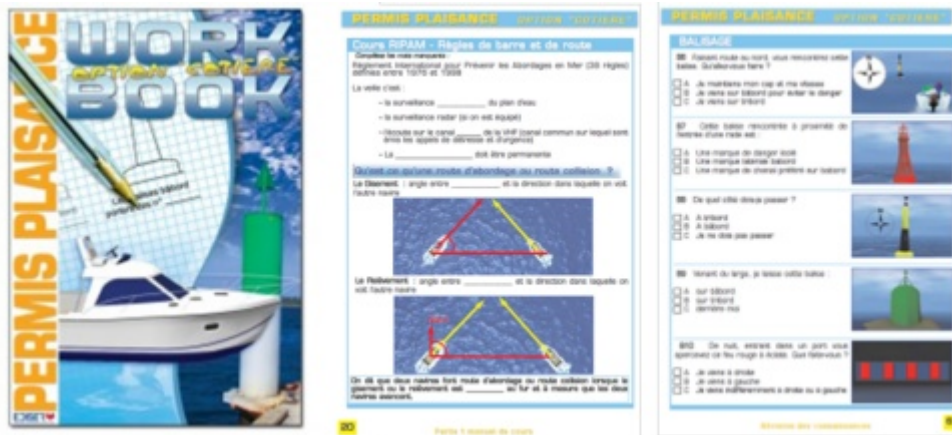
PERMIS PLAISANCE

WORK BOOK

option côtière

PERMIS PLAISANCE OPTION "COTIERE"

Cours RIPAM - Règles de barre et de route

Complétez les mots manquants :

Règlement International pour Prévenir les Abordages en Mer (38 règles) définies entre 1970 et 1996

La veille c'est :

– la surveillance __________ du plan d'eau

– la surveillance radar (si on est équipé)

– l'écoute sur le canal _____ de la VHF (canal commun sur lequel sont émis les appels de détresse et d'urgence)

– La _______________ doit être permanente

Qu'est-ce qu'une route d'abordage ou route collision ?

Le Gisement : angle entre __________ et la direction dans laquelle on voit l'autre navire

Le Relèvement : angle entre __________ et la direction dans laquelle on voit l'autre navire

On dit que deux navires font route d'abordage ou route collision lorsque le gisement ou le relèvement est ________ au fur et à mesure que les deux navires avancent.

20

Partie 1 manuel de cours

PERMIS PLAISANCE OPTION "COTIERE"

BALISAGE

B6 Faisant route au nord, vous rencontrez cette balise. Qu'allez-vous faire ?

A Je maintiens mon cap et ma vitesse
B Je viens sur bâbord pour éviter le danger
C Je viens sur tribord

B7 Cette balise rencontrée à proximité de l'entrée d'une rade est :

A Une marque de danger isolé
B Une marque latérale bâbord
C Une marque de chenal préféré sur bâbord

B8 De quel côté dois-je passer ?

A A tribord
B A bâbord
C Je ne dois pas passer

B9 Venant du large, je laisse cette balise :

A sur bâbord
B sur tribord
C derrière moi

B10 De nuit, entrant dans un port vous apercevez ce feu rouge à éclats. Que faites-vous ?

A Je viens à droite
B Je viens à gauche
C Je viens indifféremment à droite ou à gauche

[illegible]

9